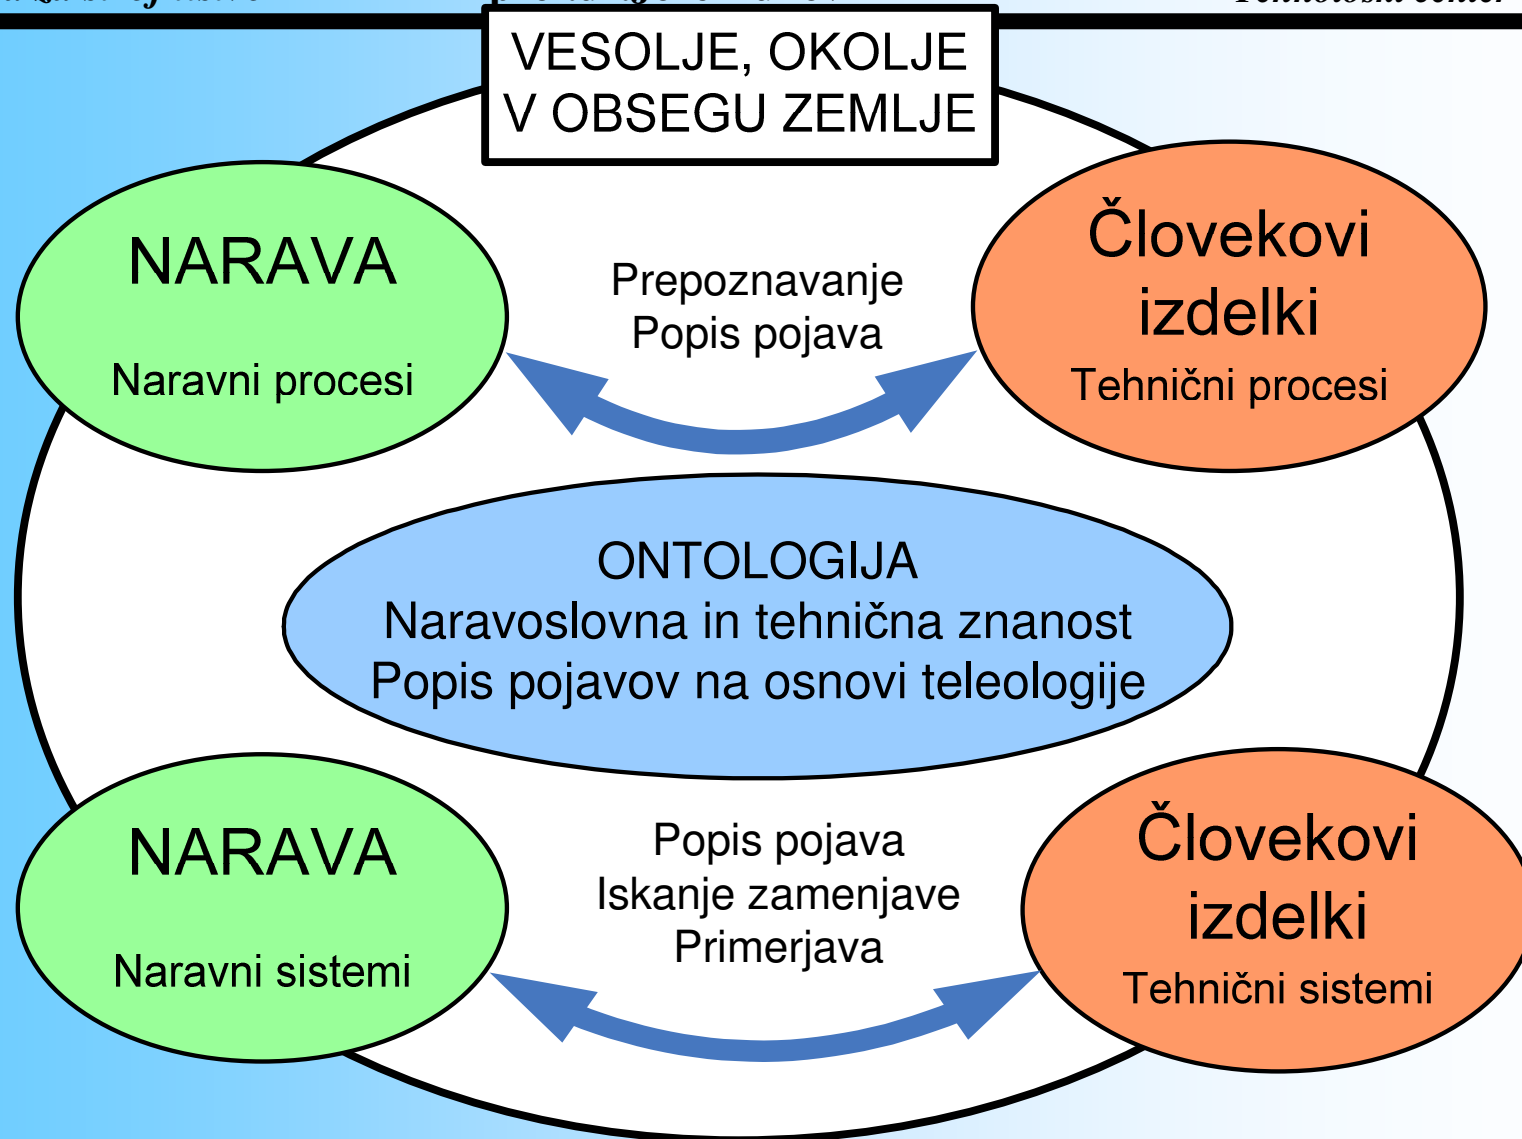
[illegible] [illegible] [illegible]

VESOLJE, OKOLJE V OBSEGU ZEMLJE

NARAVA

Naravni procesi

Prepoznavanje
Popis pojava

Človekovi izdelki

Tehnični procesi

ONTOLOGIJA
Naravoslovna in tehnična znanost
Popis pojavov na osnovi teleologije

NARAVA

Naravni sistemi

Popis pojava
Iskanje zamenjave
Primerjava

Človekovi izdelki

Tehnični sistemi